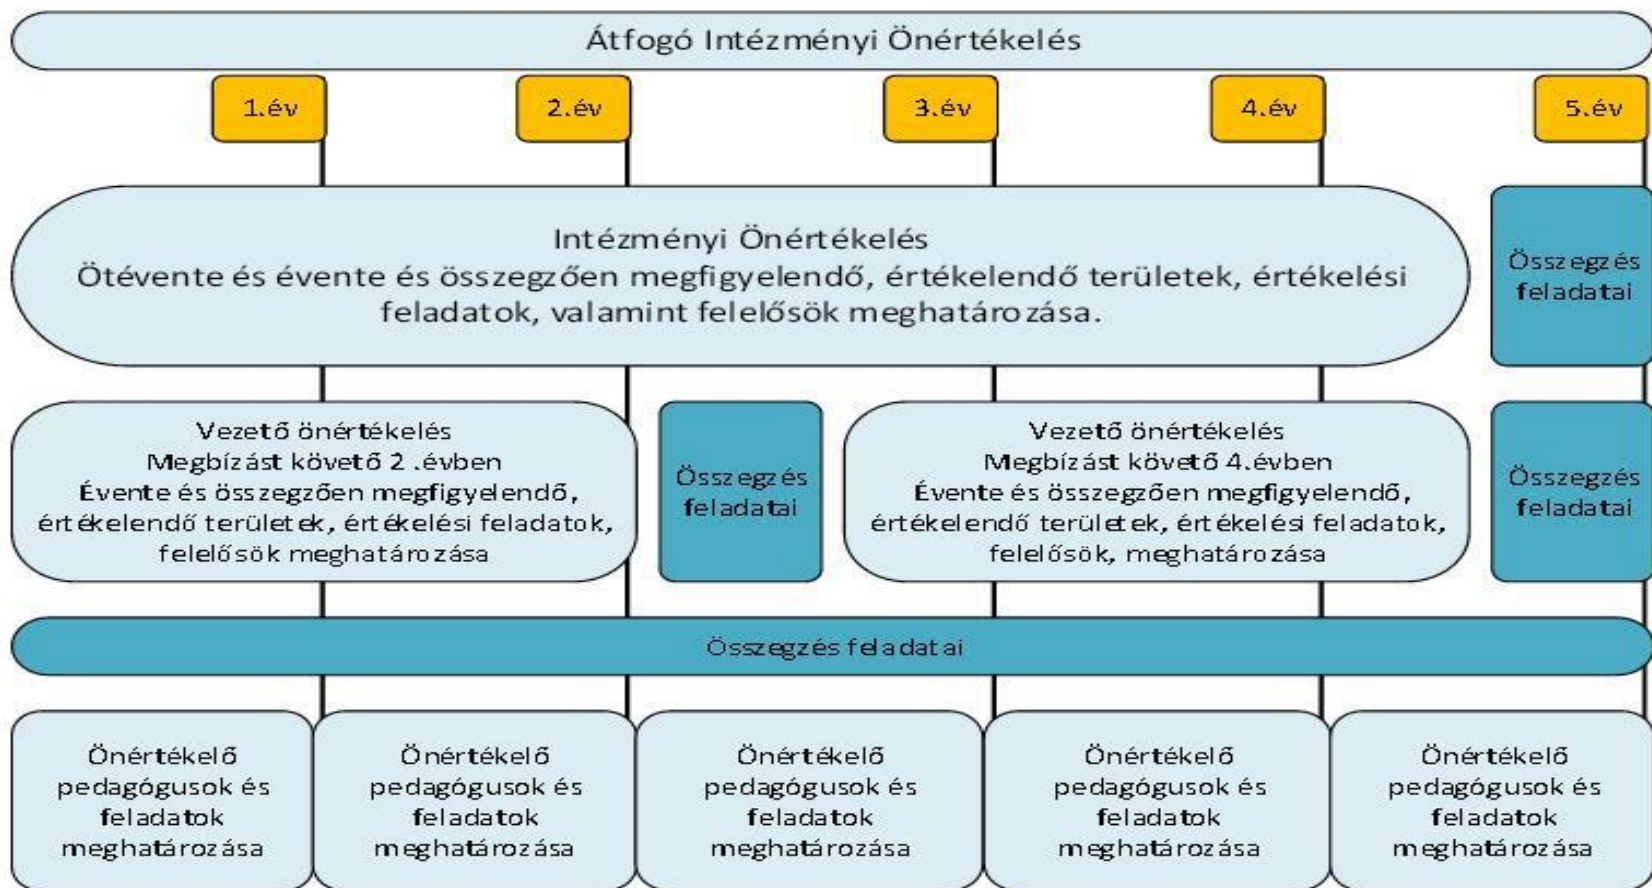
Átfogó Intézményi Önértékelés

1.év

2.év

3.év

4.év

5.év

Intézményi Önértékelés
Ötévente és évente és összegzően megfigyelendő, értékelendő területek, értékelési feladatok, valamint felelősök meghatározása.

Összegzés feladatai

Vezető önértékelés
Megbízást követő 2 .évben
Évente és összegzően megfigyelendő, értékelendő területek, értékelési feladatok, felelősök meghatározása

Összegzés feladatai

Vezető önértékelés
Megbízást követő 4.évben
Évente és összegzően megfigyelendő, értékelendő területek, értékelési feladatok, felelősök, meghatározása

Összegzés feladatai

Összegzés feladatai

Önértékelő pedagógusok és feladatok meghatározása

Önértékelő pedagógusok és feladatok meghatározása

Önértékelő pedagógusok és feladatok meghatározása

Önértékelő pedagógusok és feladatok meghatározása

Önértékelő pedagógusok és feladatok meghatározása